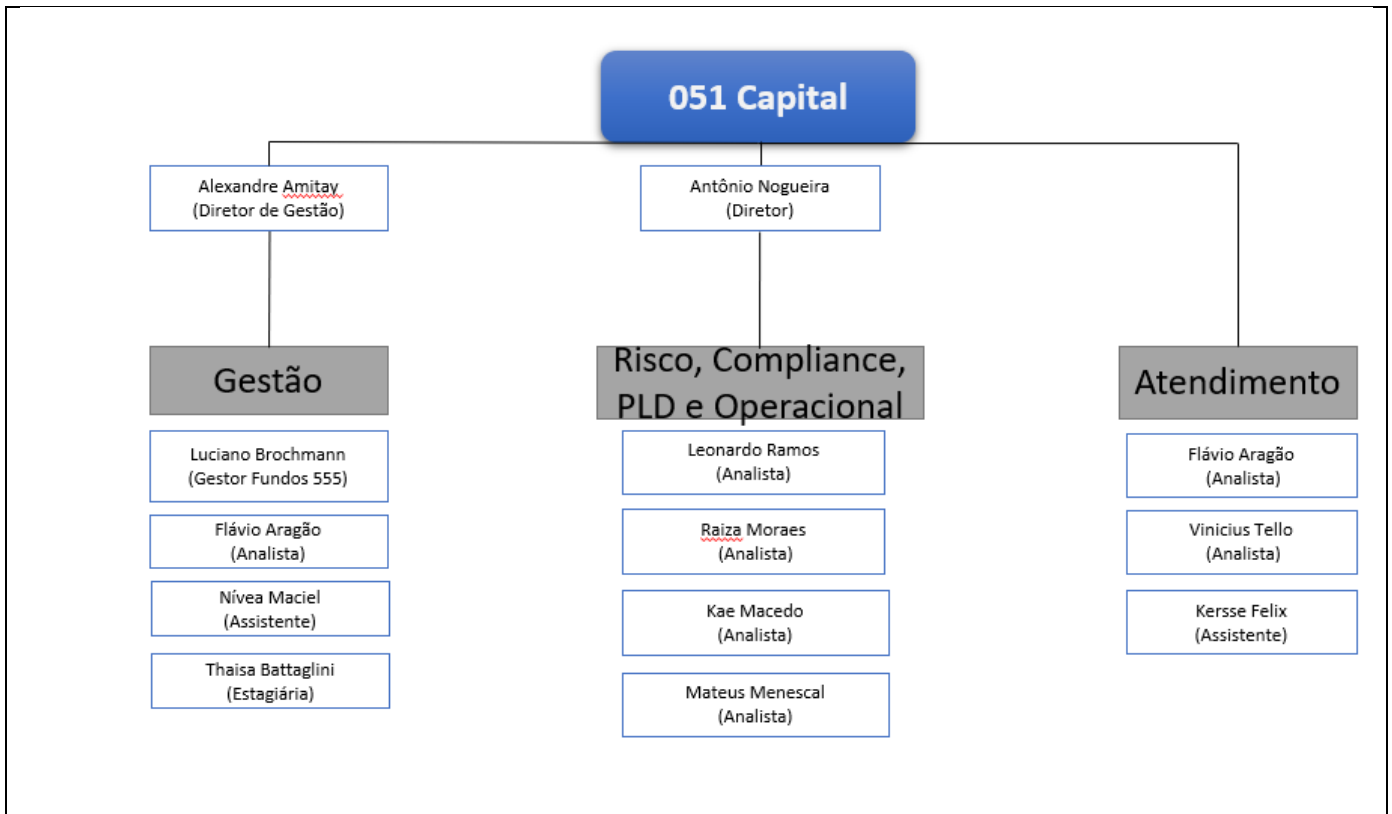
051 Capital

Alexandre Amitay
(Diretor de Gestão)

Antônio Nogueira
(Diretor)

Gestão

Luciano Brochmann
(Gestor Fundos 555)

Flávio Aragão
(Analista)

Nívea Maciel
(Assistente)

Thaisa Battaglini
(Estagiária)

Risco, Compliance, PLD e Operacional

Leonardo Ramos
(Analista)

Raiza Moraes
(Analista)

Kae Macedo
(Analista)

Mateus Menescal
(Analista)

Atendimento

Flávio Aragão
(Analista)

Vinicius Tello
(Analista)

Kersse Felix
(Assistente)